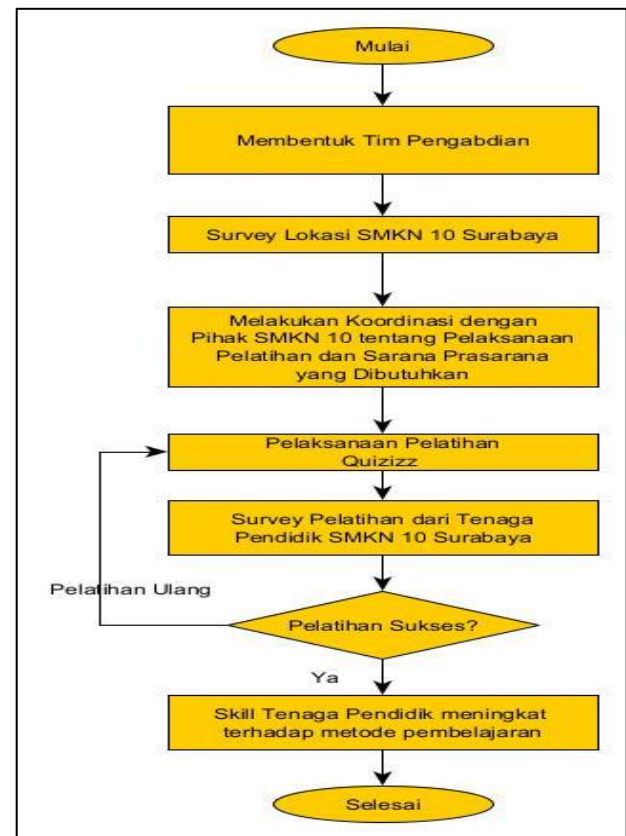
Mulai

Membentuk Tim Pengabdian

Survey Lokasi SMKN 10 Surabaya

Melakukan Koordinasi dengan Pihak SMKN 10 tentang Pelaksanaan Pelatihan dan Sarana Prasarana yang Dibutuhkan

Pelaksanaan Pelatihan Quizizz

Survey Pelatihan dari Tenaga Pendidik SMKN 10 Surabaya

Pelatihan Ulang

Pelatihan Sukses?

Ya

Skill Tenaga Pendidik meningkat terhadap metode pembelajaran

Selesai